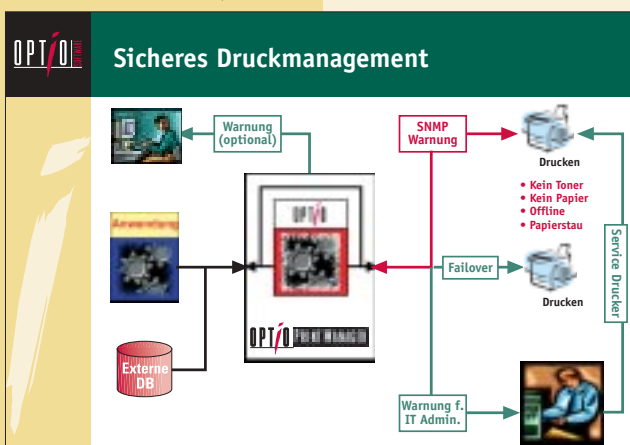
OPTIO

Sicheres Druckmanagement

Warnung (optional)

SNMP Warnung

Drucken

• Kein Toner
• Kein Papier
• Offline
• Papierstau

Anwendung

OPTIO

Failover

Drucken

Service Drucker

Externe DB

OPTIO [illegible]

Warnung f. IT Admin.